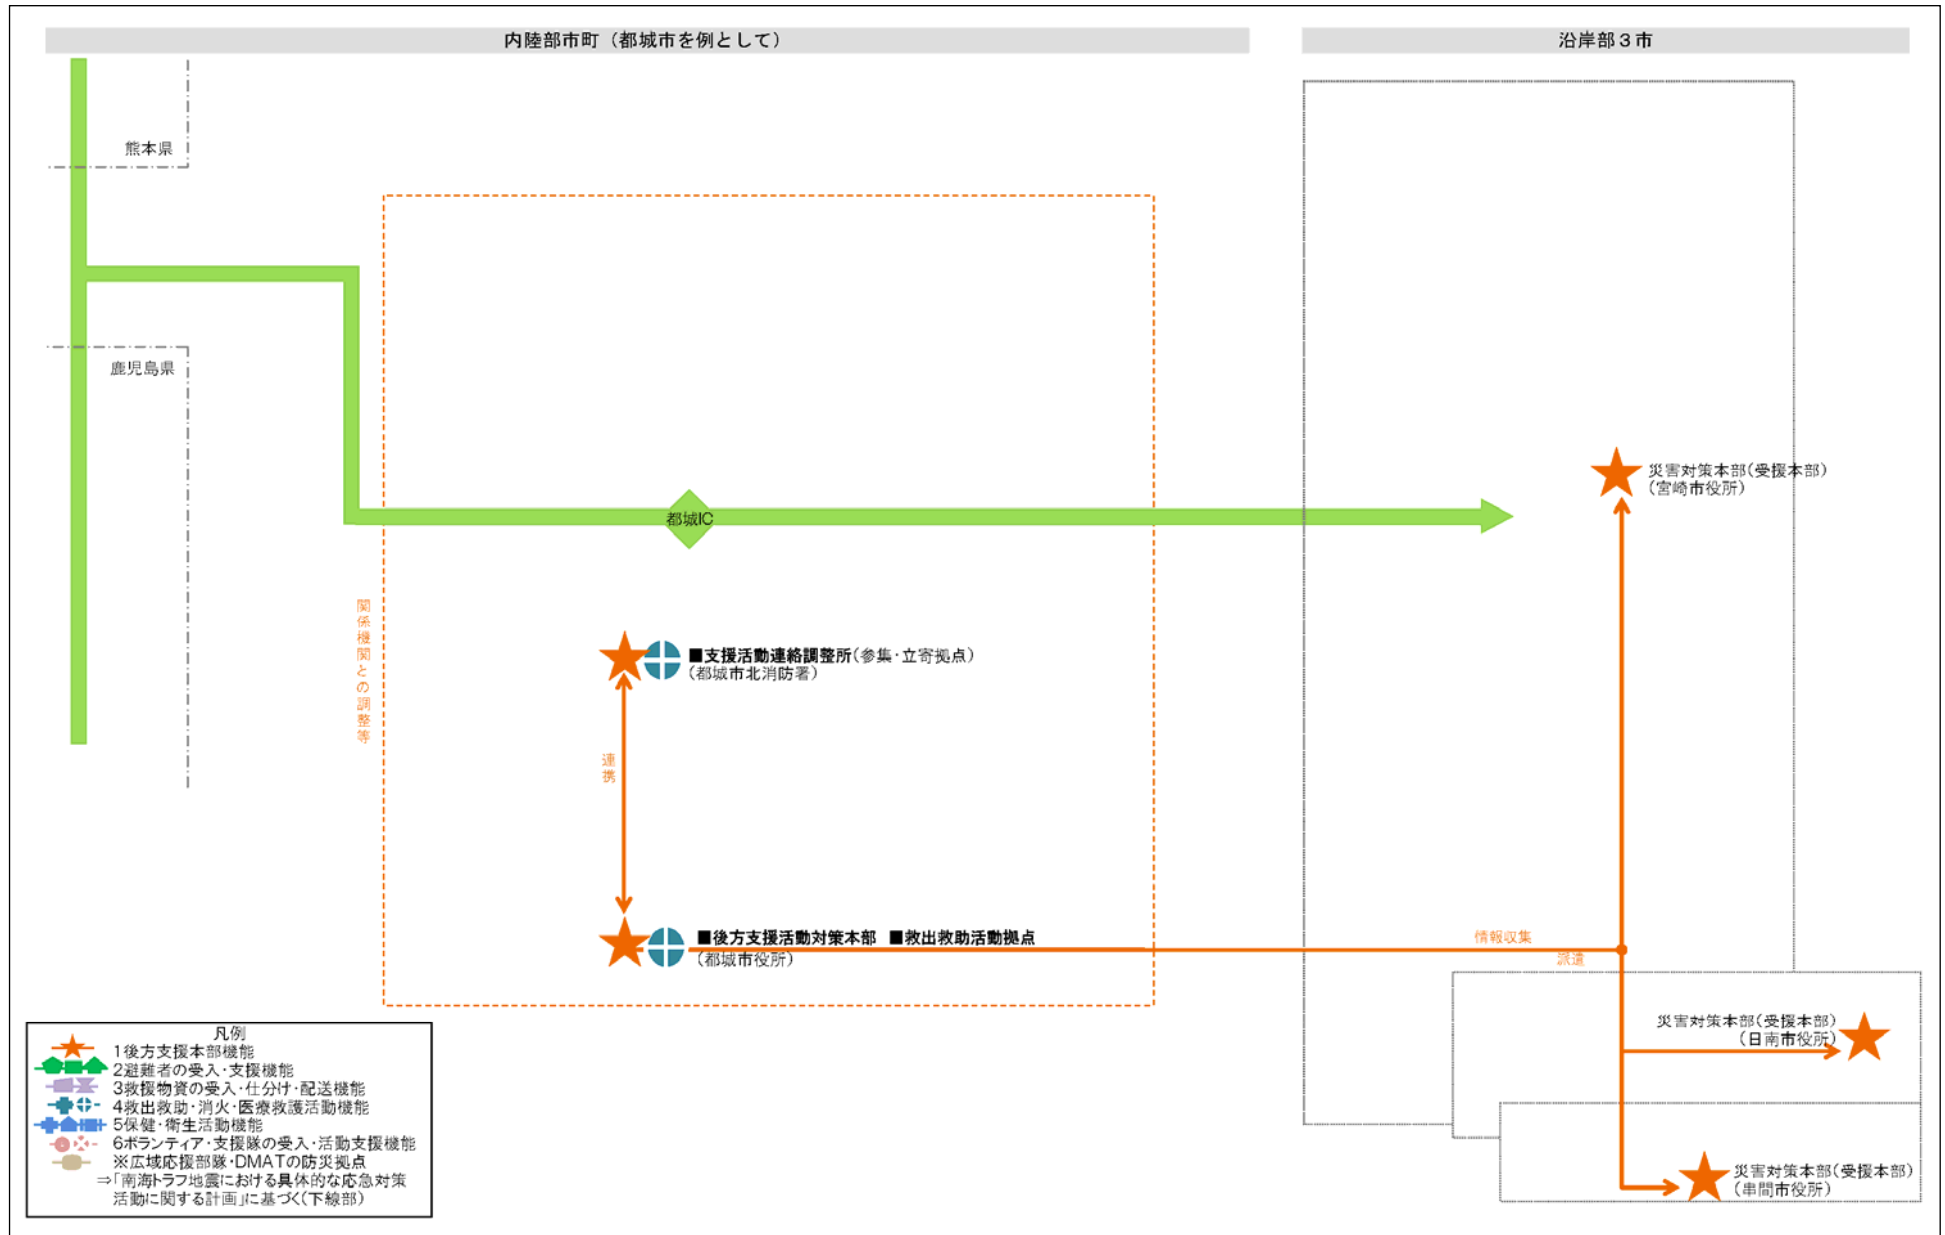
内陸部市町（都城市を例として）

沿岸部３市

熊本県

鹿児島県

都城IC

関係機関との調整等

■支援活動連絡調整所（参集・立寄拠点）
（都城市北消防署）

連携

■後方支援活動対策本部　■救出救助活動拠点
（都城市役所）

情報収集

派遣

災害対策本部（受援本部）
（宮崎市役所）

災害対策本部（受援本部）
（日南市役所）

災害対策本部（受援本部）
（串間市役所）

凡例
1後方支援本部機能
2避難者の受入・支援機能
3救援物資の受入・仕分け・配送機能
4救出救助・消火・医療救護活動機能
5保健・衛生活動機能
6ボランティア・支援隊の受入・活動支援機能
※広域応援部隊・DMATの防災拠点
⇒「南海トラフ地震における具体的な応急対策活動に関する計画」に基づく（下線部）